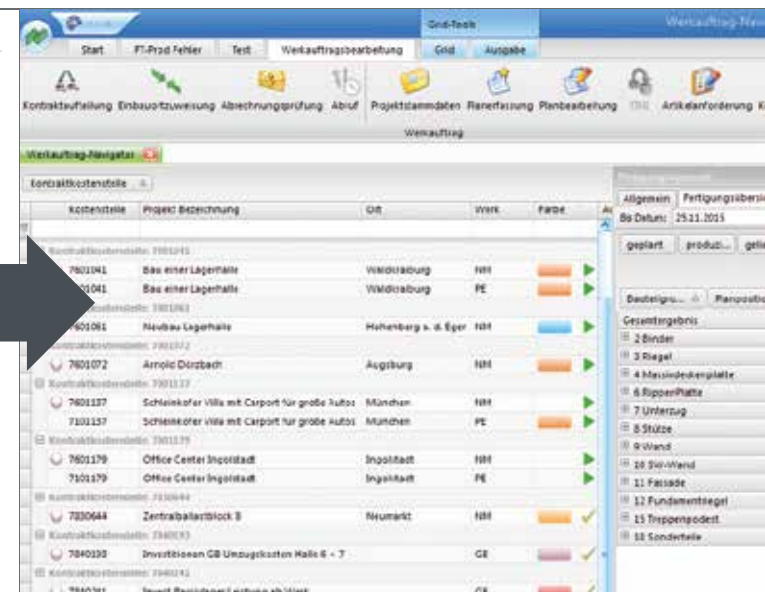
Grid-Tools

Werkauftrag-Nav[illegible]

Start | FT-Prod Fehler | Test | Werkauftragsbearbeitung | Grid | Ausgabe

Kontraktaufteilung | Einbauortzuweisung | Abrechnungsprüfung | Abruf | Projektstammdaten | Planerfassung | Planbearbeitung | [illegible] | Artikelanforderung | K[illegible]

Werkauftrag

Werkauftrag-Navigator

Kontraktkostenstelle

| Kostenstelle | Projekt Bezeichnung | Ort | Werk | Farbe |
|---|---|---|---|---|
| Kontraktkostenstelle: 7601041 | | | | |
| 7601041 | Bau einer Lagerhalle | Waldkraiburg | NM | |
| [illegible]01041 | Bau einer Lagerhalle | Waldkraiburg | PE | |
| Kontraktkostenstelle: 7601061 | | | | |
| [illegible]601061 | Neubau Lagerhalle | Hohenberg a. d. Eger | NM | |
| Kontraktkostenstelle: 7601072 | | | | |
| 7601072 | Arnold Dürrbach | Augsburg | NM | |
| Kontraktkostenstelle: 7601137 | | | | |
| 7601137 | Schleinkofer Villa mit Carport für große Autos | München | NM | |
| 7101137 | Schleinkofer Villa mit Carport für große Autos | München | PE | |
| Kontraktkostenstelle: 7601179 | | | | |
| 7601179 | Office Center Ingolstadt | Ingolstadt | NM | |
| 7101179 | Office Center Ingolstadt | Ingolstadt | PE | |
| Kontraktkostenstelle: 7830644 | | | | |
| 7830644 | Zentralballastblock 8 | Neumarkt | NM | |
| Kontraktkostenstelle: 7840130 | | | | |
| 7840130 | Investitionen GB Umzugskosten Halle 6 + 7 | | GE | |
| Kontraktkostenstelle: 7840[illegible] | | | | |

Allgemein | Fertigungsübersi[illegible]

Bis Datum: 25.11.2015

geplant | produz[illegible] | gel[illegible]

Bauteilgru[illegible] | Planpositio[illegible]

Gesamtergebnis
2 Binder
3 Riegel
4 Massivdeckenplatte
6 RippenPlatte
7 Unterzug
8 Stütze
9 Wand
10 SW-Wand
11 Fassade
12 Fundamentriegel
15 Treppenpodest
18 Sonderteile